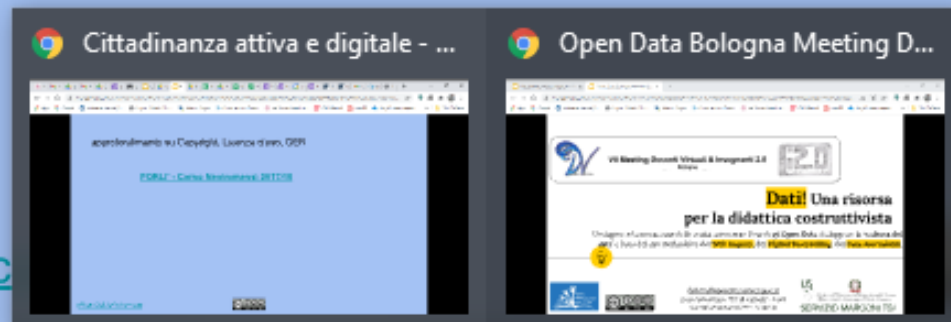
Cittadinanza attiva e digitale - ...

approfondimento su Copyright, Licenze d'uso, OER

FORLI' - Corso Neoimmessi 2017/18

Open Data Bologna Meeting D...

VII Meeting Docenti Virtuali & Insegnanti 2.0

Dati! Una risorsa per la didattica costruttivista

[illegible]

SERVIZIO MARCONI TSI